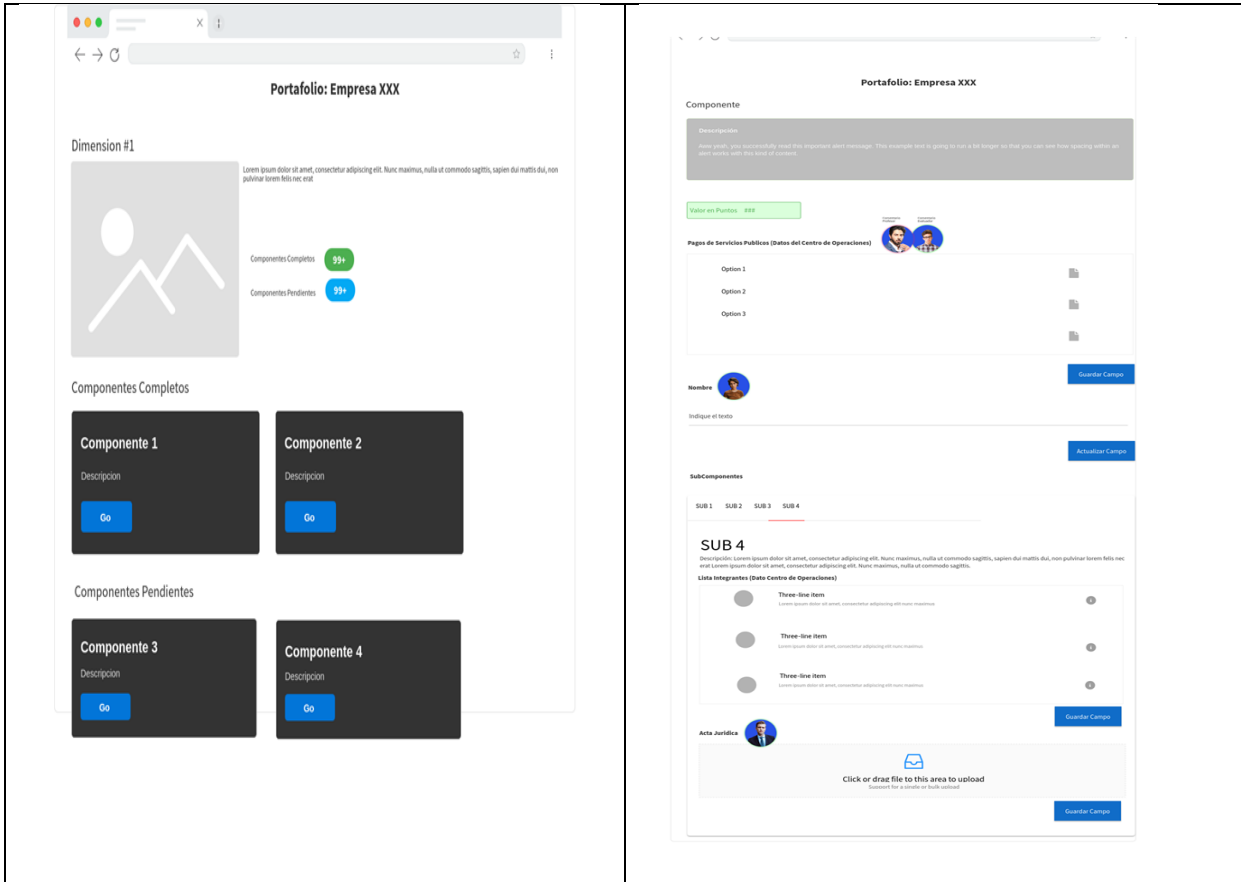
X

Portafolio: Empresa XXX

Dimension #1

Lorem ipsum dolor sit amet, consectetur adipiscing elit. Nunc maximus, nulla ut commodo sagittis, sapien dui mattis dui, non pulvinar lorem felis nec erat

Componentes Completos 99+

Componentes Pendientes 99+

Componentes Completos

Componente 1

Descripcion

Go

Componente 2

Descripcion

Go

Componentes Pendientes

Componente 3

Descripcion

Go

Componente 4

Descripcion

Go

Portafolio: Empresa XXX

Componente

Descripción

Aww yeah, you successfully read this important alert message. This example text is going to run a bit longer so that you can see how spacing within an alert works with this kind of content.

Valor en Puntos ###

Pagos de Servicios Publicos (Datos del Centro de Operaciones)

Option 1

Option 2

Option 3

Guardar Campo

Nombre

Indique el texto

Actualizar Campo

SubComponentes

SUB 1 SUB 2 SUB 3 SUB 4

SUB 4

Descripción: Lorem ipsum dolor sit amet, consectetur adipiscing elit. Nunc maximus, nulla ut commodo sagittis, sapien dui mattis dui, non pulvinar lorem felis nec erat Lorem ipsum dolor sit amet, consectetur adipiscing elit. Nunc maximus, nulla ut commodo sagittis.

Lista Integrantes (Dato Centro de Operaciones)

Three-line item
Lorem ipsum dolor sit amet, consectetur adipiscing elit nunc maximus

Three-line item
Lorem ipsum dolor sit amet, consectetur adipiscing elit nunc maximus

Three-line item
Lorem ipsum dolor sit amet, consectetur adipiscing elit nunc maximus

Guardar Campo

Acta Juridica

Click or drag file to this area to upload
Support for a single or bulk upload

Guardar Campo